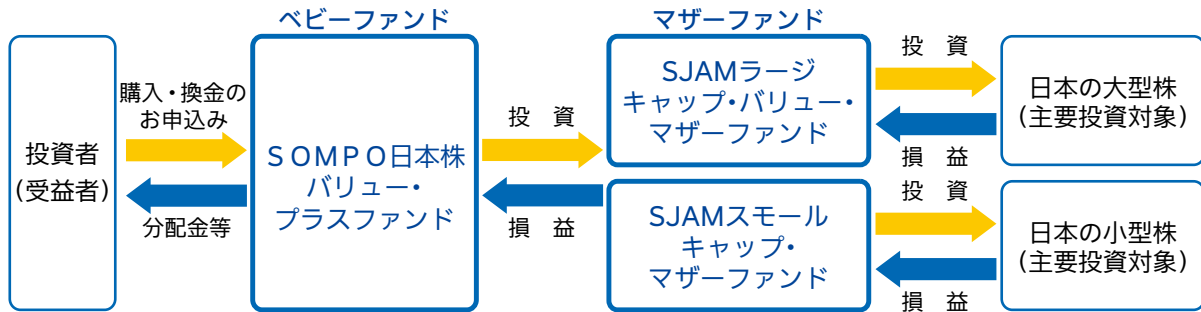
ベビーファンド

マザーファンド

投資者
(受益者)

購入・換金の
お申込み

分配金等

ＳＯＭＰＯ日本株
バリュー・
プラスファンド

投　資

損　益

SJAMラージ
キャップ・バリュー・
マザーファンド

SJAMスモール
キャップ・
マザーファンド

投　資

損　益

投　資

損　益

日本の大型株
(主要投資対象)

日本の小型株
(主要投資対象)